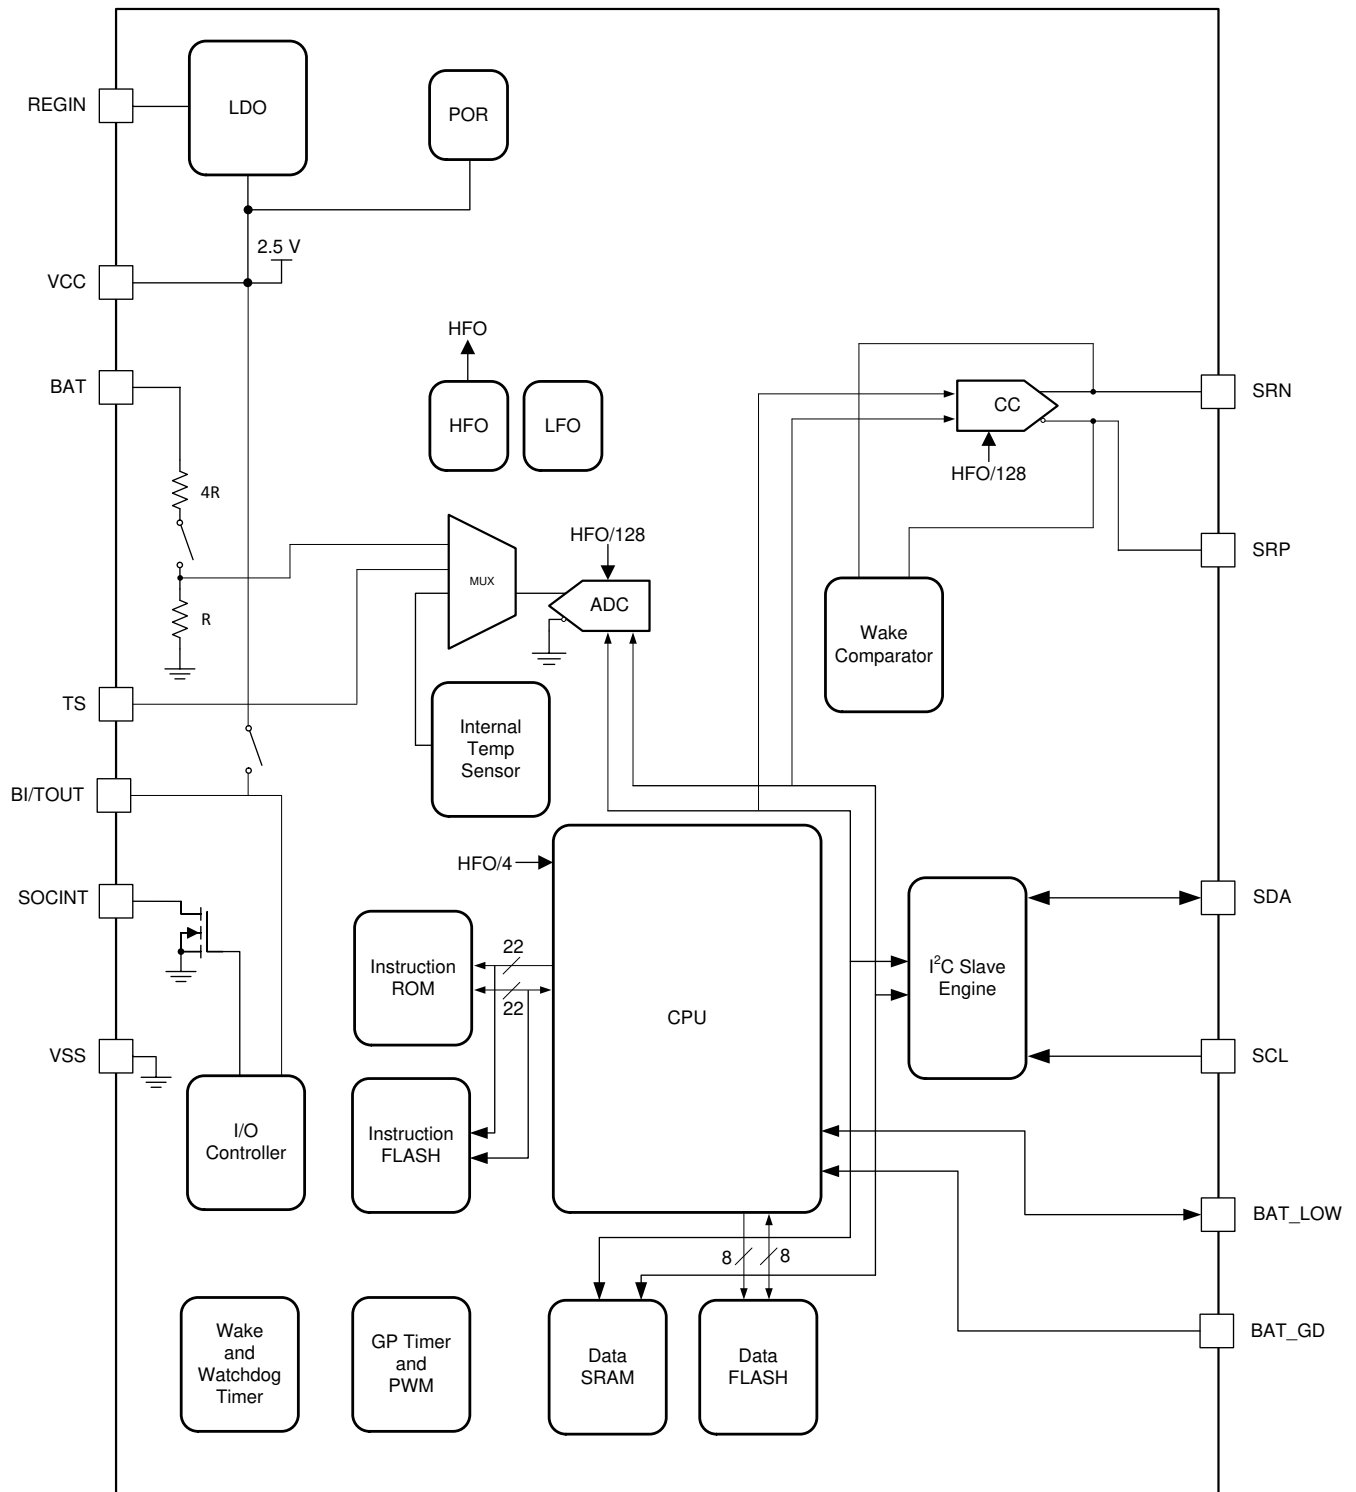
REGIN
LDO
POR
2.5 V
VCC
HFO
BAT
HFO
LFO
CC
SRN
4R
HFO/128
HFO/128
SRP
MUX
ADC
R
Wake Comparator
TS
Internal Temp Sensor
BI/TOUT
HFO/4
SOCINT
SDA
$I^2C$ Slave Engine
22
Instruction ROM
CPU
22
VSS
SCL
I/O Controller
Instruction FLASH
BAT_LOW
8
8
BAT_GD
Wake and Watchdog Timer
GP Timer and PWM
Data SRAM
Data FLASH